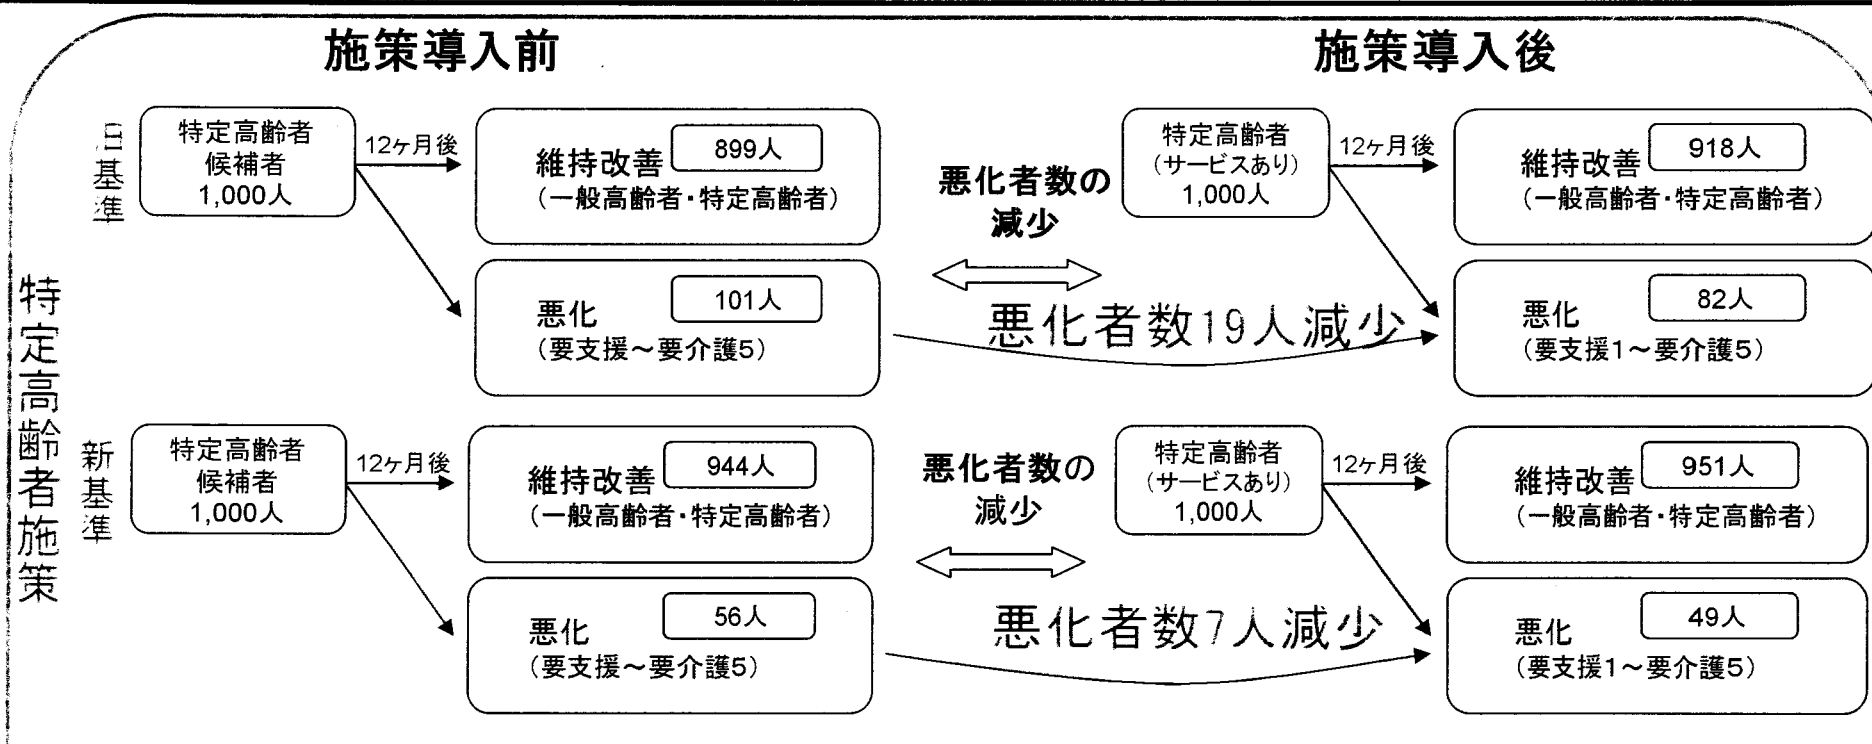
施策導入前

施策導入後

特定高齢者施策

旧基準

特定高齢者候補者 1,000人

12ヶ月後

維持改善 899人 (一般高齢者・特定高齢者)

悪化 101人 (要支援～要介護5)

悪化者数の減少

悪化者数19人減少

特定高齢者 (サービスあり) 1,000人

12ヶ月後

維持改善 918人 (一般高齢者・特定高齢者)

悪化 82人 (要支援1～要介護5)

新基準

特定高齢者候補者 1,000人

12ヶ月後

維持改善 944人 (一般高齢者・特定高齢者)

悪化 56人 (要支援～要介護5)

悪化者数の減少

悪化者数7人減少

特定高齢者 (サービスあり) 1,000人

12ヶ月後

維持改善 951人 (一般高齢者・特定高齢者)

悪化 49人 (要支援1～要介護5)